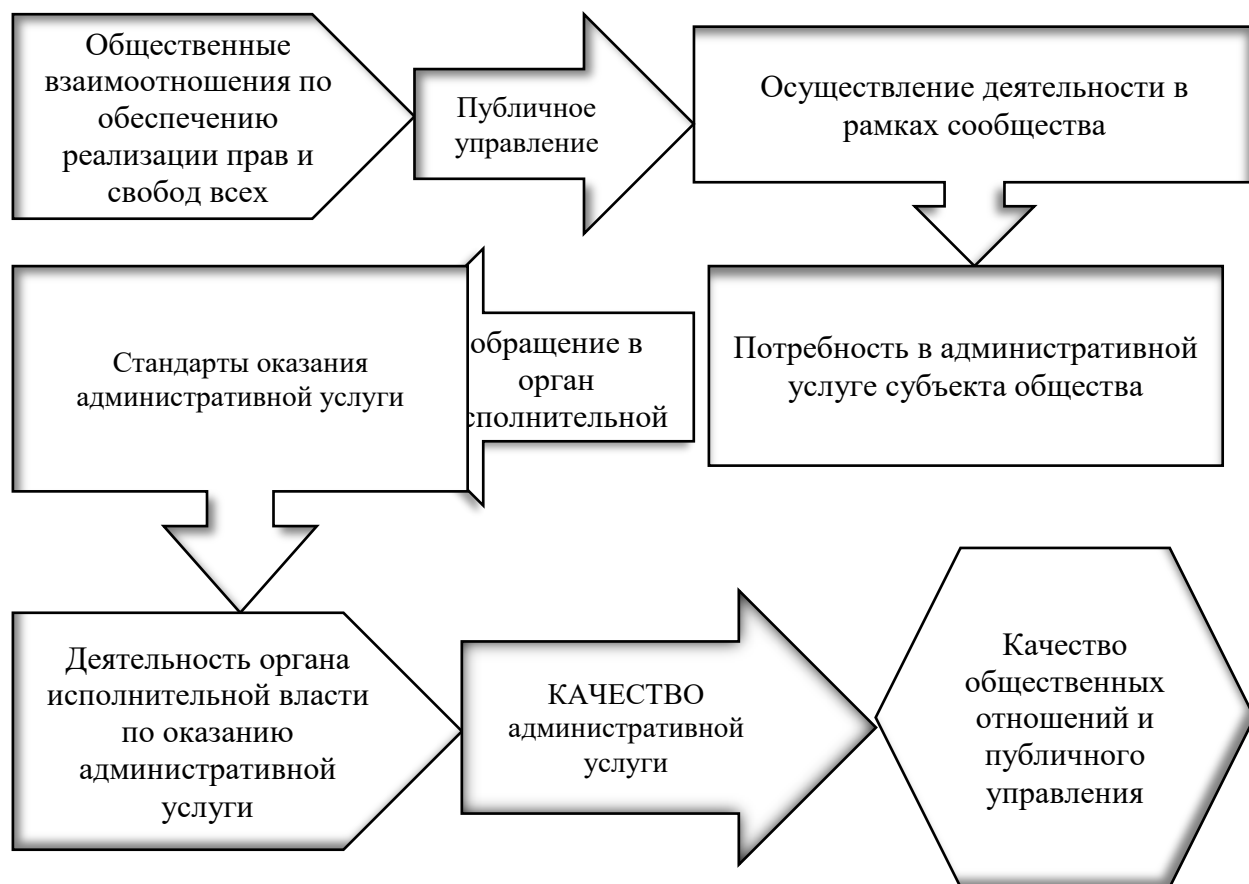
Общественные взаимоотношения по обеспечению реализации прав и свобод всех

Публичное управление

Осуществление деятельности в рамках сообщества

Потребность в административной услуге субъекта общества

обращение в орган сполнительной

Стандарты оказания административной услуги

Деятельность органа исполнительной власти по оказанию административной услуги

КАЧЕСТВО административной услуги

Качество общественных отношений и публичного управления